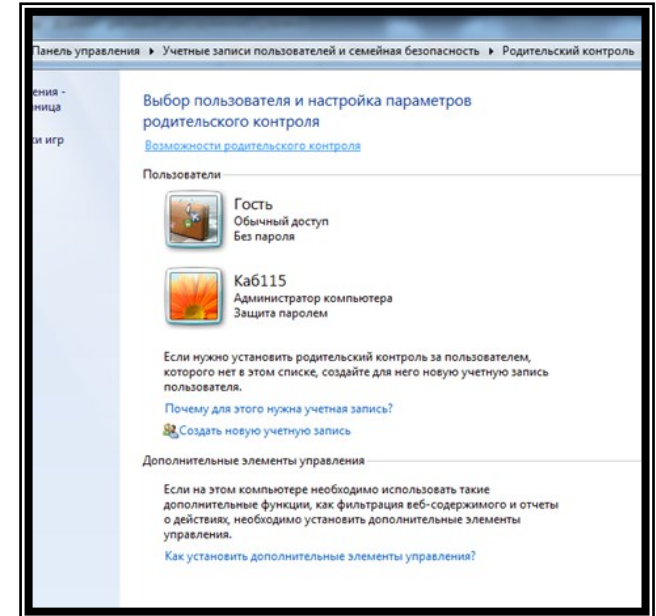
Панель управления ▸ Учетные записи пользователей и семейная безопасность ▸ Родительский контроль

ения -
ница

ки игр

Выбор пользователя и настройка параметров родительского контроля

Возможности родительского контроля

Пользователи

Гость
Обычный доступ
Без пароля

Каб115
Администратор компьютера
Защита паролем

Если нужно установить родительский контроль за пользователем, которого нет в этом списке, создайте для него новую учетную запись пользователя.

Почему для этого нужна учетная запись?

Создать новую учетную запись

Дополнительные элементы управления

Если на этом компьютере необходимо использовать такие дополнительные функции, как фильтрация веб-содержимого и отчеты о действиях, необходимо установить дополнительные элементы управления.

Как установить дополнительные элементы управления?